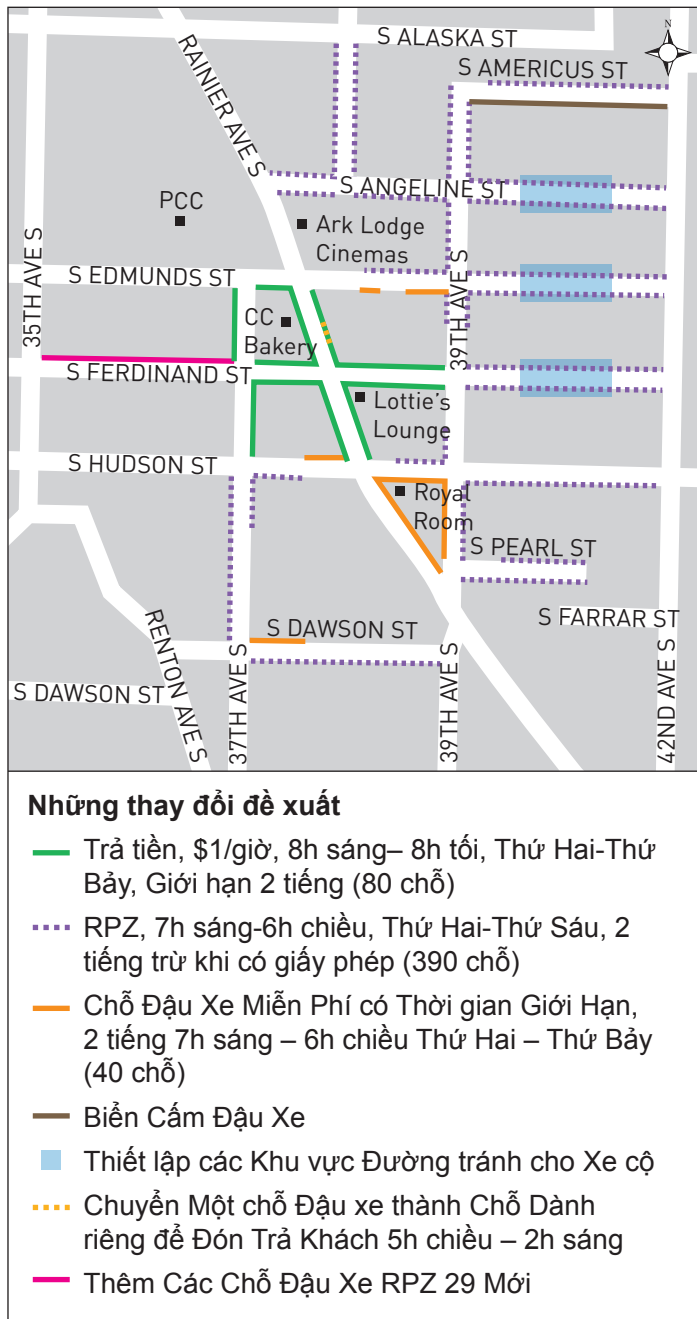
N

S ALASKA ST
S AMERICUS ST
RAINIER AVE S
S ANGELINE ST
PCC
Ark Lodge Cinemas
S EDMUNDS ST
35TH AVE S
CC Bakery
39TH AVE S
S FERDINAND ST
Lottie's Lounge
S HUDSON ST
Royal Room
S PEARL ST
S FARRAR ST
RENTON AVE S
S DAWSON ST
S DAWSON ST
37TH AVE S
39TH AVE S
42ND AVE S

Những thay đổi đề xuất

Trả tiền, $1/giờ, 8h sáng– 8h tối, Thứ Hai-Thứ Bảy, Giới hạn 2 tiếng (80 chỗ)

RPZ, 7h sáng-6h chiều, Thứ Hai-Thứ Sáu, 2 tiếng trừ khi có giấy phép (390 chỗ)

Chỗ Đậu Xe Miễn Phí có Thời gian Giới Hạn, 2 tiếng 7h sáng – 6h chiều Thứ Hai – Thứ Bảy (40 chỗ)

Biển Cấm Đậu Xe

Thiết lập các Khu vực Đường tránh cho Xe cộ

Chuyển Một chỗ Đậu xe thành Chỗ Dành riêng để Đón Trả Khách 5h chiều – 2h sáng

Thêm Các Chỗ Đậu Xe RPZ 29 Mới